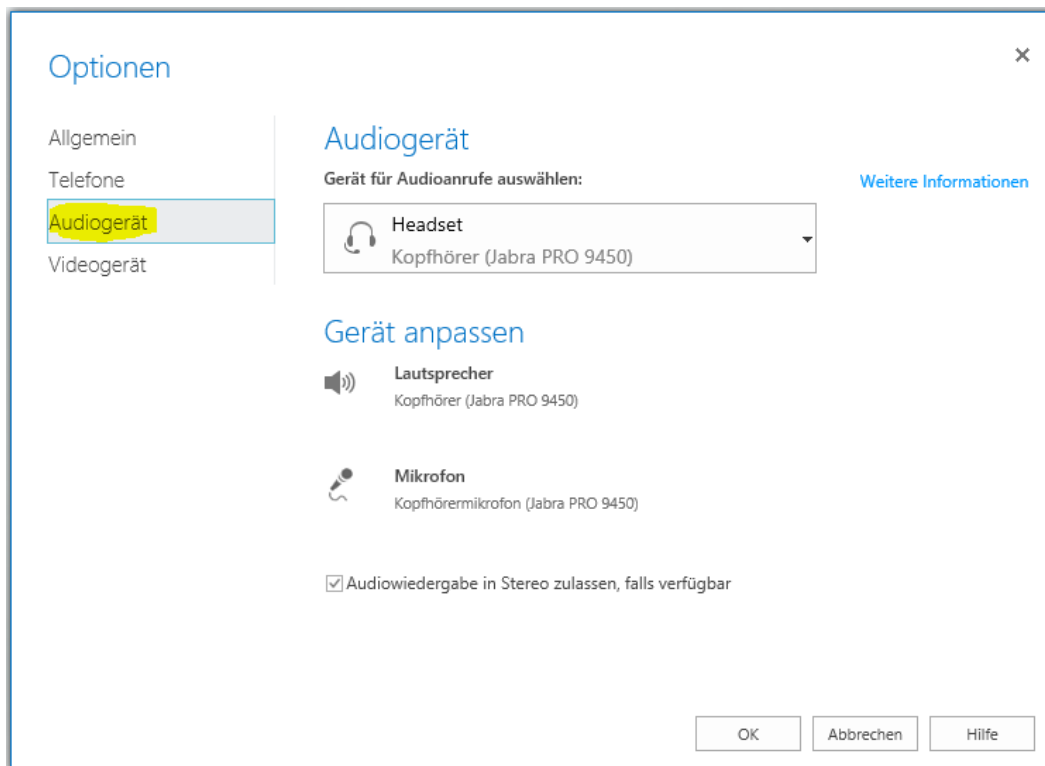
Optionen

×

Allgemein
Telefone
Audiogerät
Videogerät

Audiogerät

Gerät für Audioanrufe auswählen:

Weitere Informationen

Headset
Kopfhörer (Jabra PRO 9450)

Gerät anpassen

Lautsprecher
Kopfhörer (Jabra PRO 9450)

Mikrofon
Kopfhörermikrofon (Jabra PRO 9450)

☑ Audiowiedergabe in Stereo zulassen, falls verfügbar

OK
Abbrechen
Hilfe